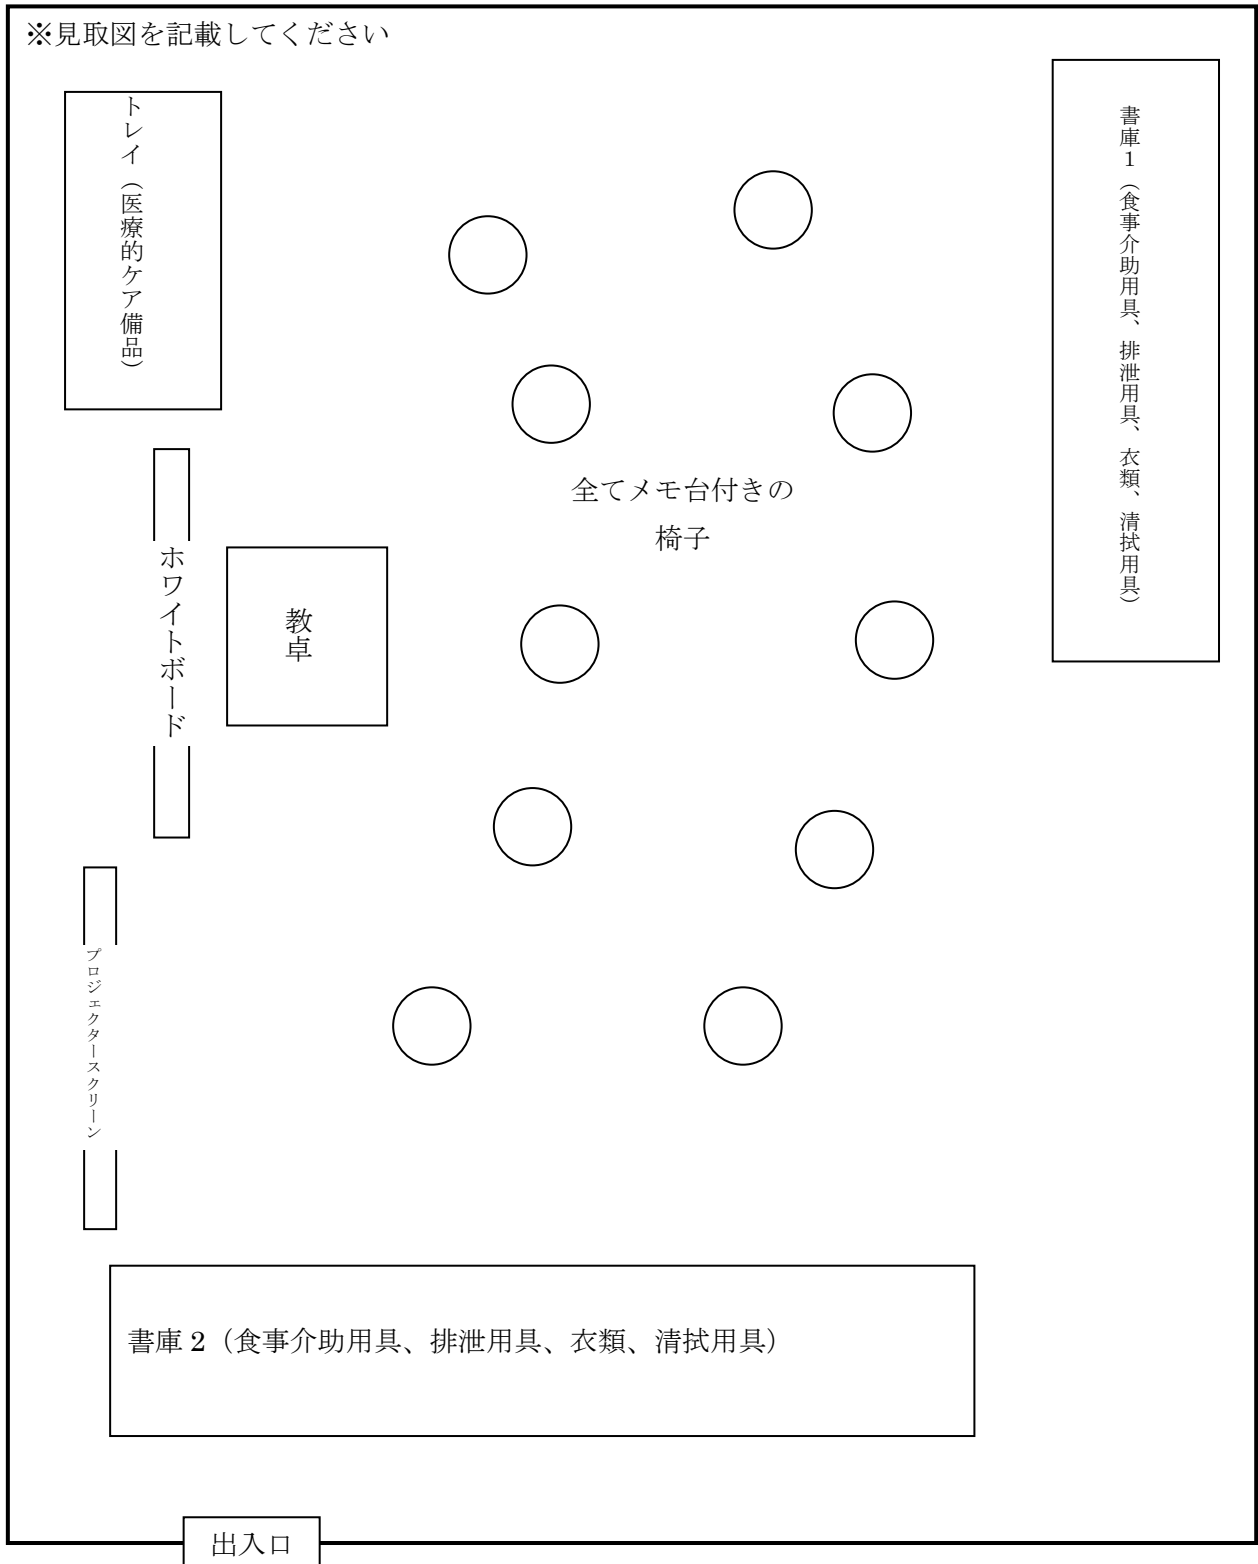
※見取図を記載してください

トレイ（医療的ケア備品）

書庫1（食事介助用具、排泄用具、衣類、清拭用具）

全てメモ台付きの椅子

ホワイトボード

教卓

プロジェクタースクリーン

書庫2（食事介助用具、排泄用具、衣類、清拭用具）

出入口